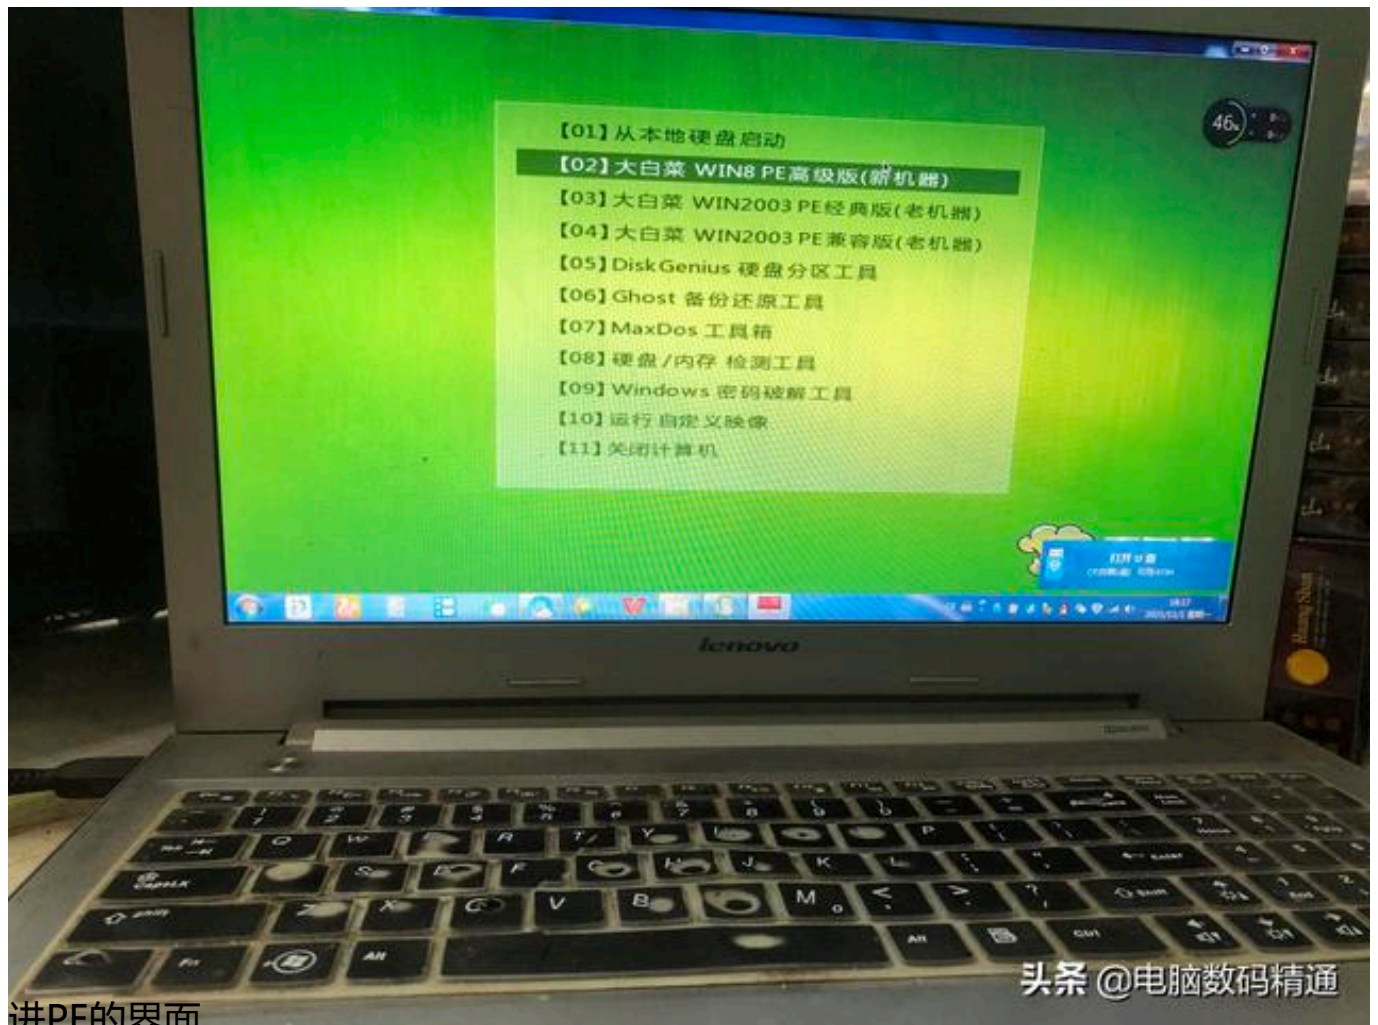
【01】从本地硬盘启动
【02】大白菜 WIN8 PE高级版(新机器)
【03】大白菜 WIN2003 PE经典版(老机器)
【04】大白菜 WIN2003 PE兼容版(老机器)
【05】DiskGenius 硬盘分区工具
【06】Ghost 备份还原工具
【07】MaxDos 工具箱
【08】硬盘/内存 检测工具
【09】Windows 密码破解工具
【10】运行 自定义映像
【11】关闭计算机

46

lenovo

头条 @电脑数码精通

进PE的界面